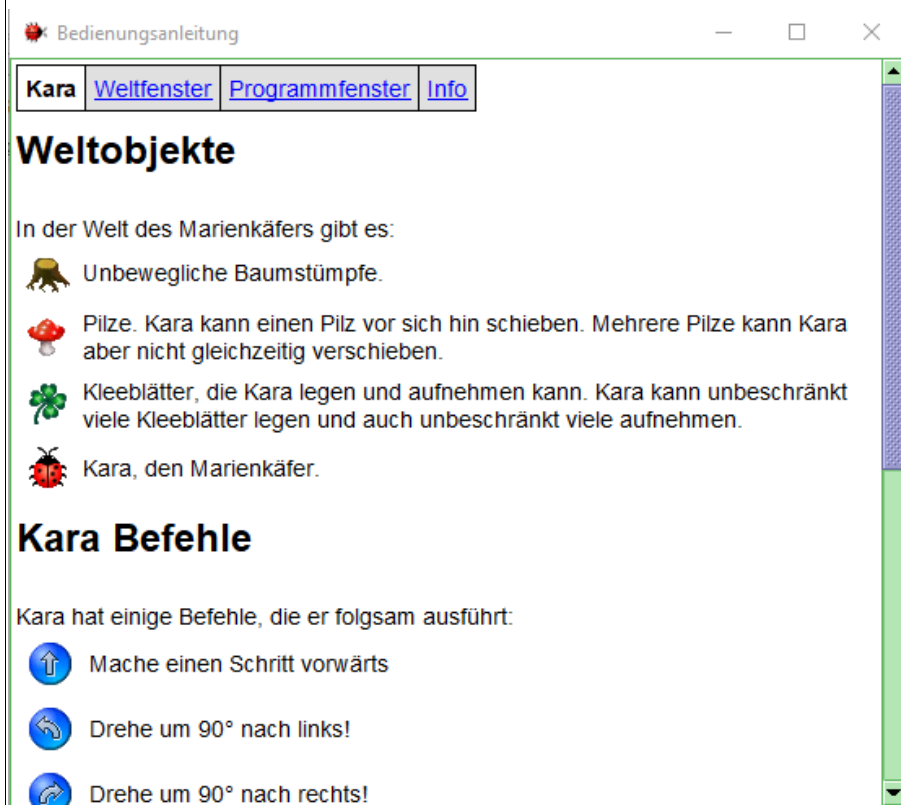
Bedienungsanleitung

Kara | Weltfenster | Programmfenster | Info

Weltobjekte

In der Welt des Marienkäfers gibt es:

Unbewegliche Baumstümpfe.

Pilze. Kara kann einen Pilz vor sich hin schieben. Mehrere Pilze kann Kara aber nicht gleichzeitig verschieben.

Kleeblätter, die Kara legen und aufnehmen kann. Kara kann unbeschränkt viele Kleeblätter legen und auch unbeschränkt viele aufnehmen.

Kara, den Marienkäfer.

Kara Befehle

Kara hat einige Befehle, die er folgsam ausführt:

Mache einen Schritt vorwärts

Drehe um 90° nach links!

Drehe um 90° nach rechts!